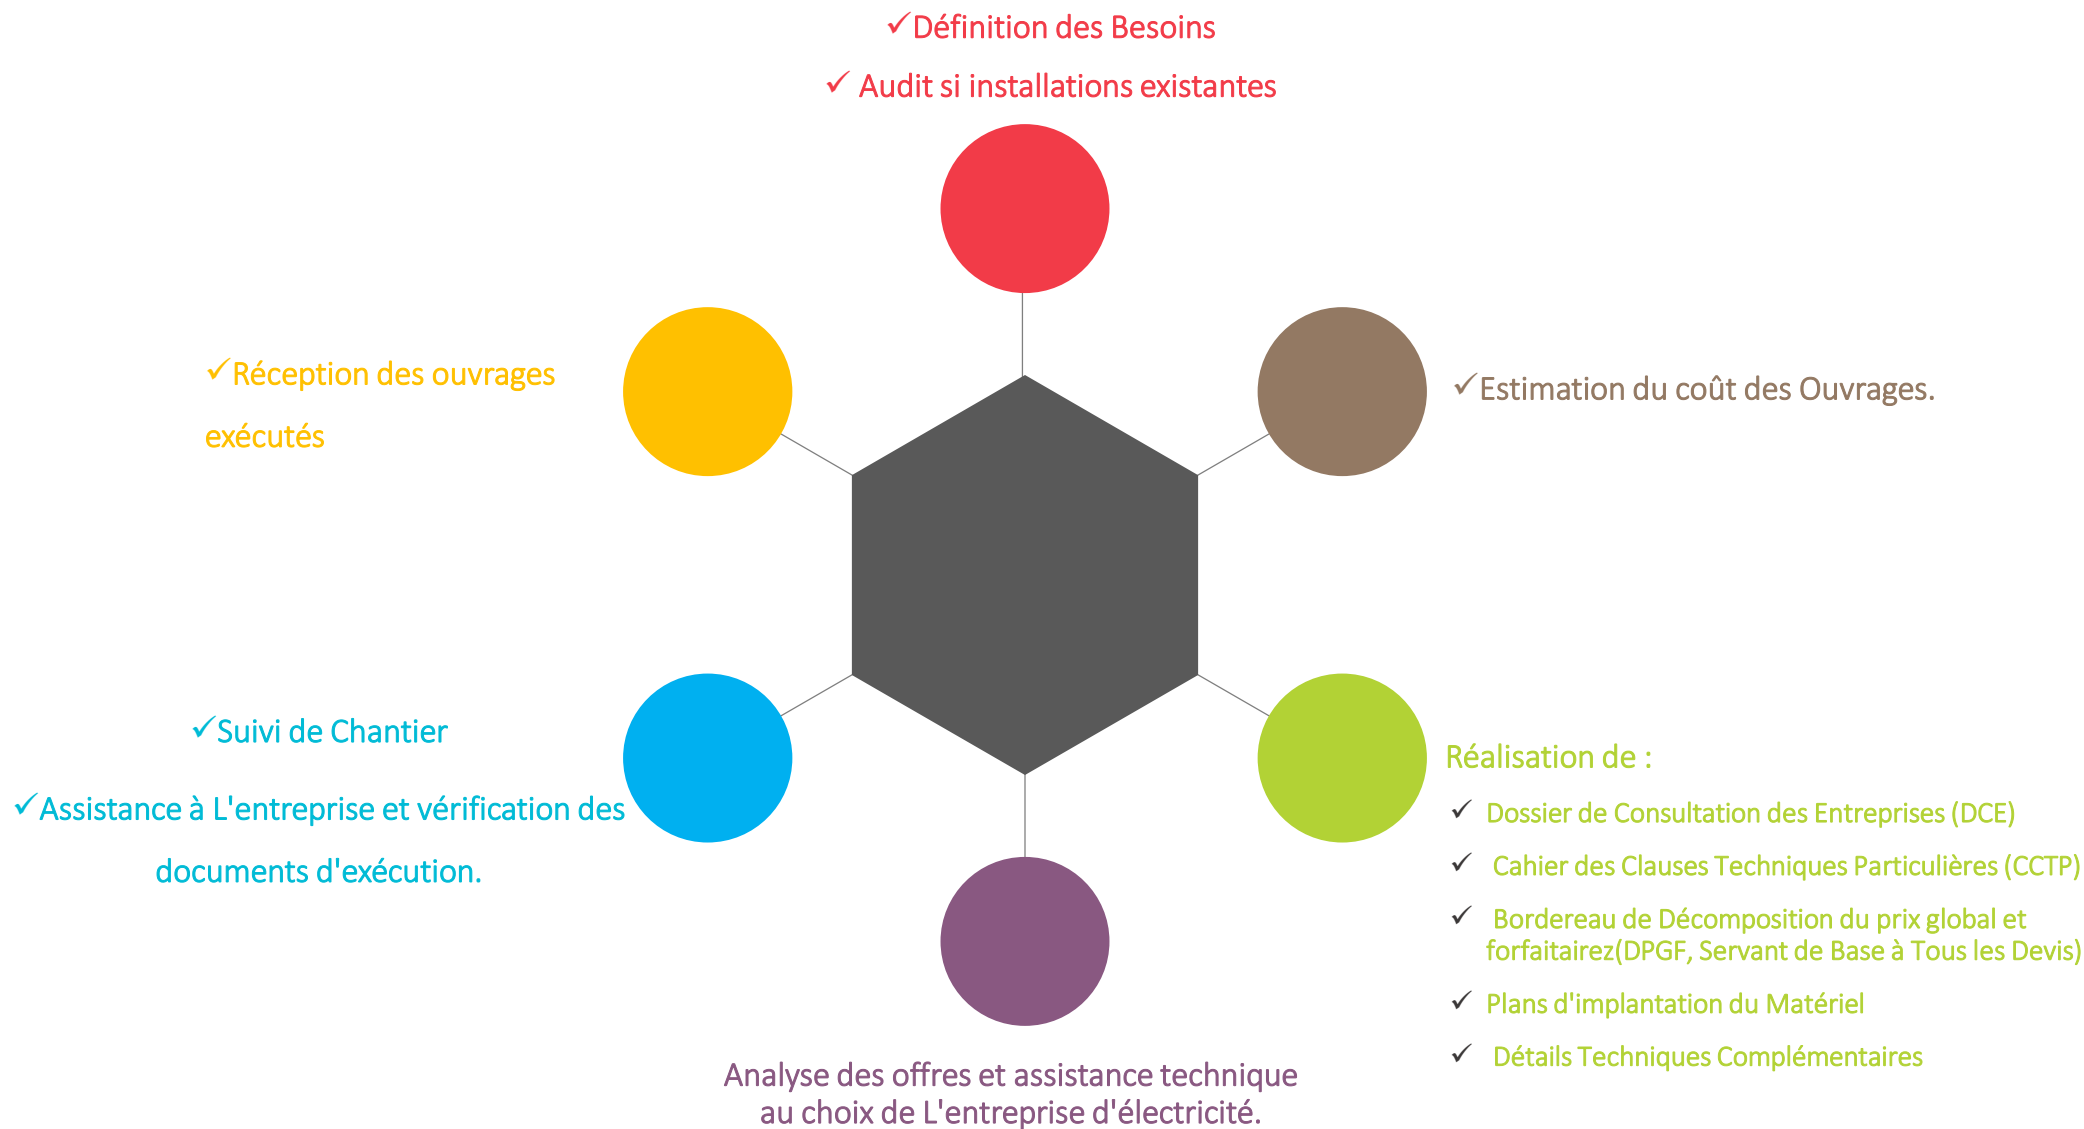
✓Définition des Besoins

✓ Audit si installations existantes

✓Réception des ouvrages exécutés

✓Estimation du coût des Ouvrages.

✓Suivi de Chantier

✓Assistance à L'entreprise et vérification des documents d'exécution.

Réalisation de :

✓ Dossier de Consultation des Entreprises (DCE)

✓ Cahier des Clauses Techniques Particulières (CCTP)

✓ Bordereau de Décomposition du prix global et forfaitairez(DPGF, Servant de Base à Tous les Devis)

✓ Plans d'implantation du Matériel

✓ Détails Techniques Complémentaires

Analyse des offres et assistance technique au choix de L'entreprise d'électricité.